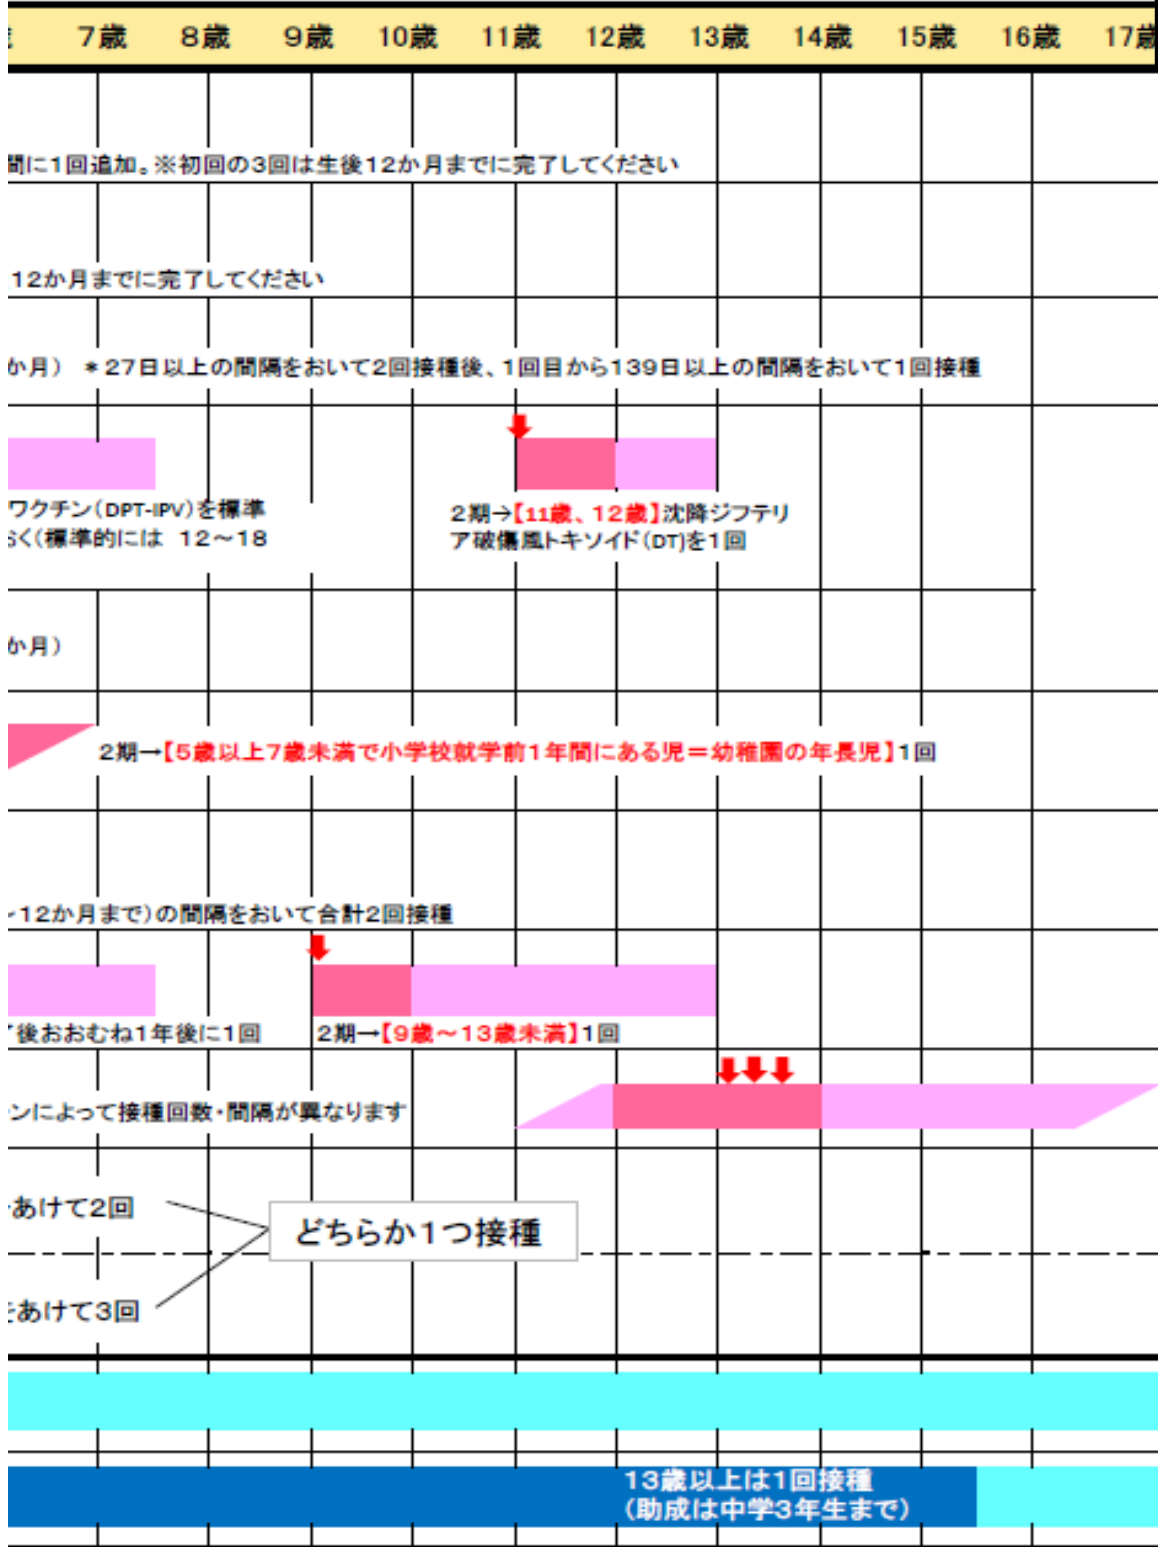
| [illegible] | 7歳 | 8歳 | 9歳 | 10歳 | 11歳 | 12歳 | 13歳 | 14歳 | 15歳 | 16歳 | 17歳 |
|---|---|---|---|---|---|---|---|---|---|---|---|

間に1回追加。※初回の3回は生後12か月までに完了してください

12か月までに完了してください

か月） ＊27日以上の間隔をおいて2回接種後、1回目から139日以上の間隔をおいて1回接種

ワクチン（DPT-IPV）を標準
らく（標準的には 12～18

2期→【11歳、12歳】沈降ジフテリア破傷風トキソイド（DT）を1回

か月）

2期→【5歳以上7歳未満で小学校就学前1年間にある児＝幼稚園の年長児】1回

-12か月まで）の間隔をおいて合計2回接種

後おおむね1年後に1回

2期→【9歳～13歳未満】1回

ンによって接種回数・間隔が異なります

あけて2回

どちらか1つ接種

あけて3回

13歳以上は1回接種
（助成は中学3年生まで）